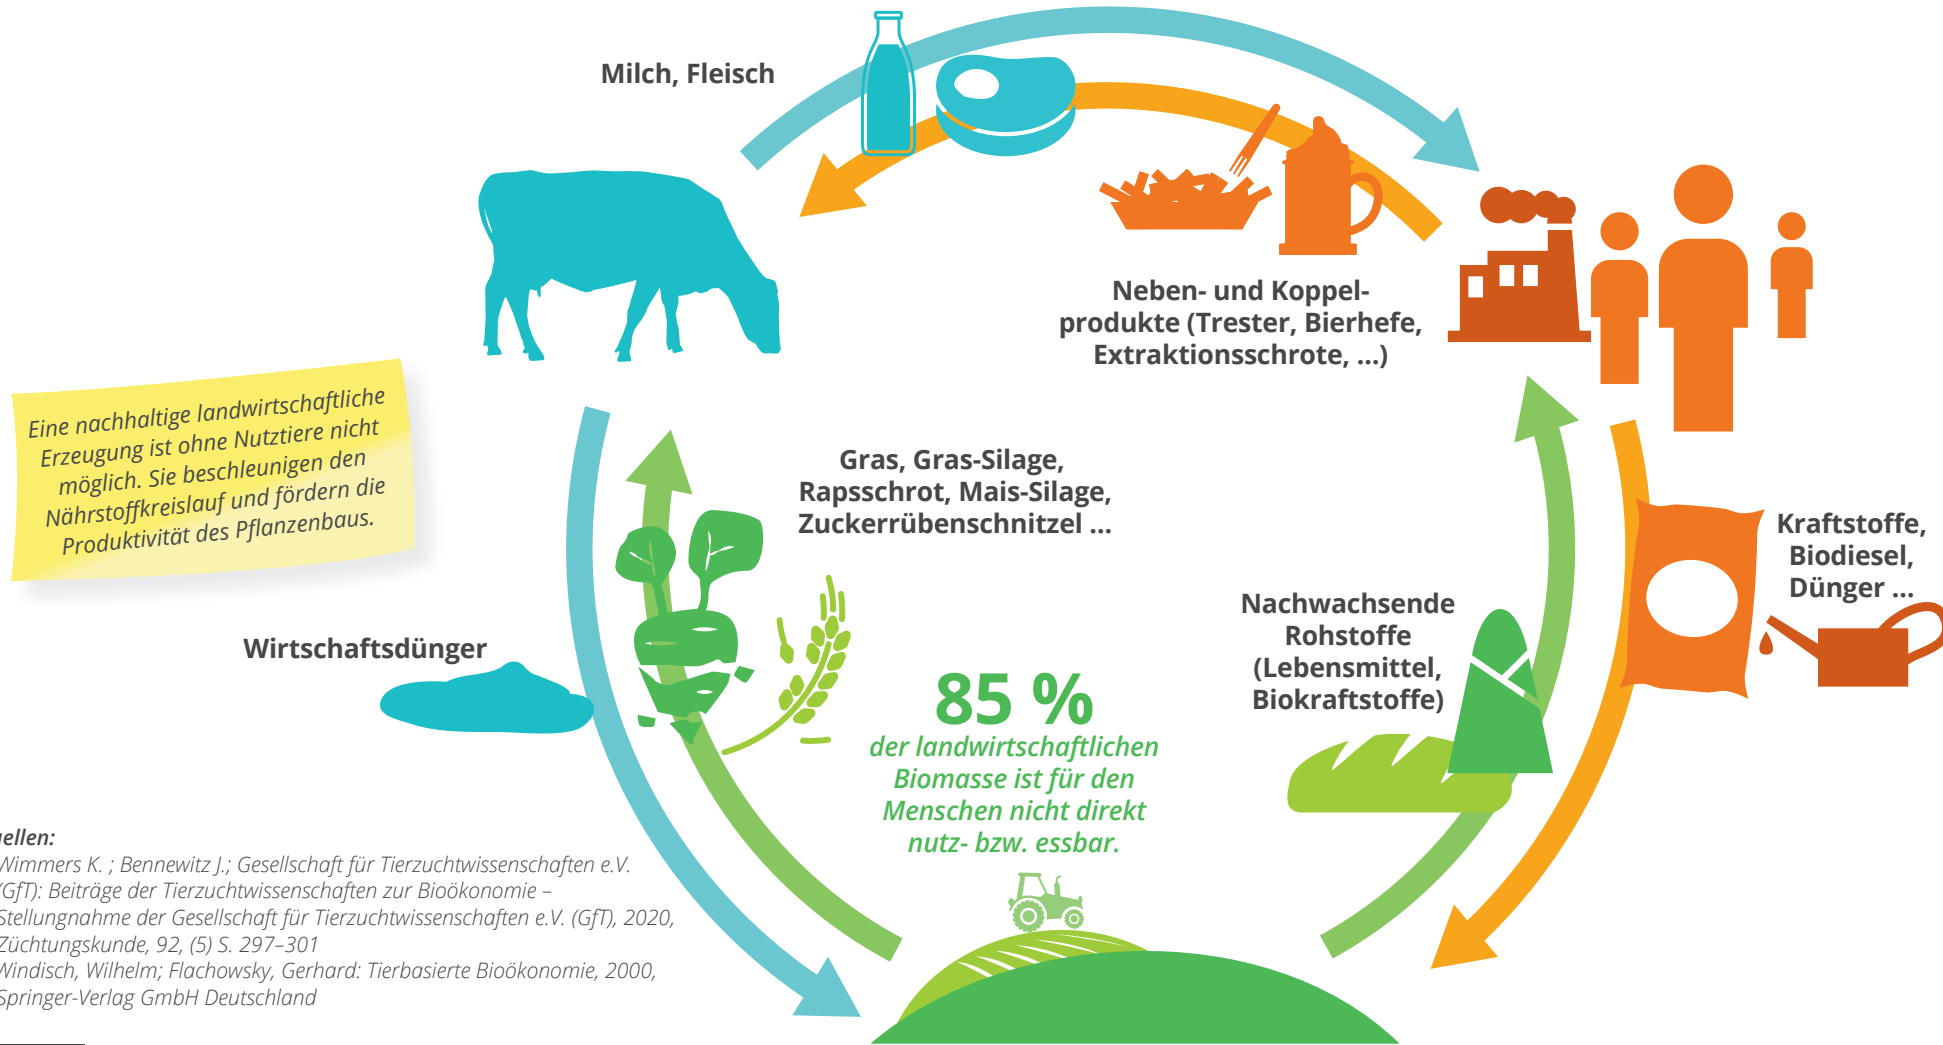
Milch, Fleisch

Neben- und Koppelprodukte (Trester, Bierhefe, Extraktionsschrote, ...)

Eine nachhaltige landwirtschaftliche Erzeugung ist ohne Nutztiere nicht möglich. Sie beschleunigen den Nährstoffkreislauf und fördern die Produktivität des Pflanzenbaus.

Gras, Gras-Silage, Rapsschrot, Mais-Silage, Zuckerrübenschnitzel ...

Kraftstoffe, Biodiesel, Dünger ...

Nachwachsende Rohstoffe (Lebensmittel, Biokraftstoffe)

Wirtschaftsdünger

85 %
der landwirtschaftlichen Biomasse ist für den Menschen nicht direkt nutz- bzw. essbar.

ellen:
Wimmers K. ; Bennewitz J.; Gesellschaft für Tierzuchtwissenschaften e.V. (GfT): Beiträge der Tierzuchtwissenschaften zur Bioökonomie – Stellungnahme der Gesellschaft für Tierzuchtwissenschaften e.V. (GfT), 2020, Züchtungskunde, 92, (5) S. 297–301
Windisch, Wilhelm; Flachowsky, Gerhard: Tierbasierte Bioökonomie, 2000, Springer-Verlag GmbH Deutschland